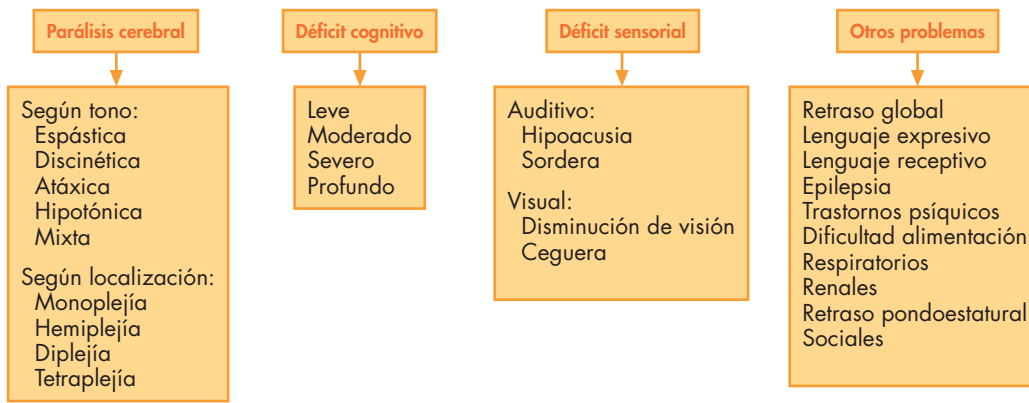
Parálisis cerebral

Según tono:
Espástica
Discinética
Atáxica
Hipotónica
Mixta

Según localización:
Monoplejía
Hemiplejía
Diplejía
Tetraplejía

Déficit cognitivo

Leve
Moderado
Severo
Profundo

Déficit sensorial

Auditivo:
Hipoacusia
Sordera

Visual:
Disminución de visión
Ceguera

Otros problemas

Retraso global
Lenguaje expresivo
Lenguaje receptivo
Epilepsia
Trastornos psíquicos
Dificultad alimentación
Respiratorios
Renales
Retraso pondoestatural
Sociales